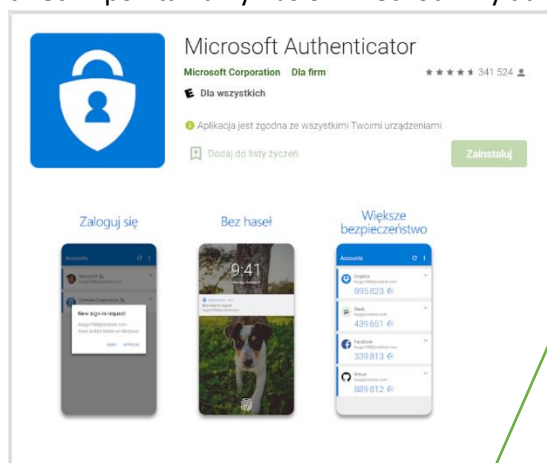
Microsoft Authenticator

Microsoft Corporation Dla firm

341 524

E Dla wszystkich

Aplikacja jest zgodna ze wszystkimi Twoimi urządzeniami.

Dodaj do listy życzeń

Zainstaluj

Zaloguj się

Bez haseł

Większe bezpieczeństwo

Accounts

New sign-in request

9:41

Accounts

Dropbox

995 823

Slack

439 651

Facebook

339 813

GitHub

889 812